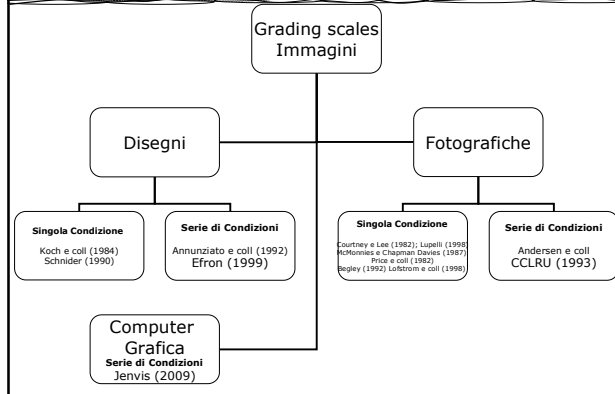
Grading scales
Immagini

Disegni

Fotografiche

Singola Condizione
Koch e coll (1984)
Schnider (1990)

Serie di Condizioni
Annunziato e coll (1992)
Efron (1999)

Singola Condizione
Courtney e Lee (1982); Lupelli (1998)
McMonnies e Chapman Davies (1987)
Price e coll (1982)
Begley (1992) Lofstrom e coll (1998)

Serie di Condizioni
Andersen e coll
CCLRU (1993)

Computer
Grafica
Serie di Condizioni
Jenvis (2009)